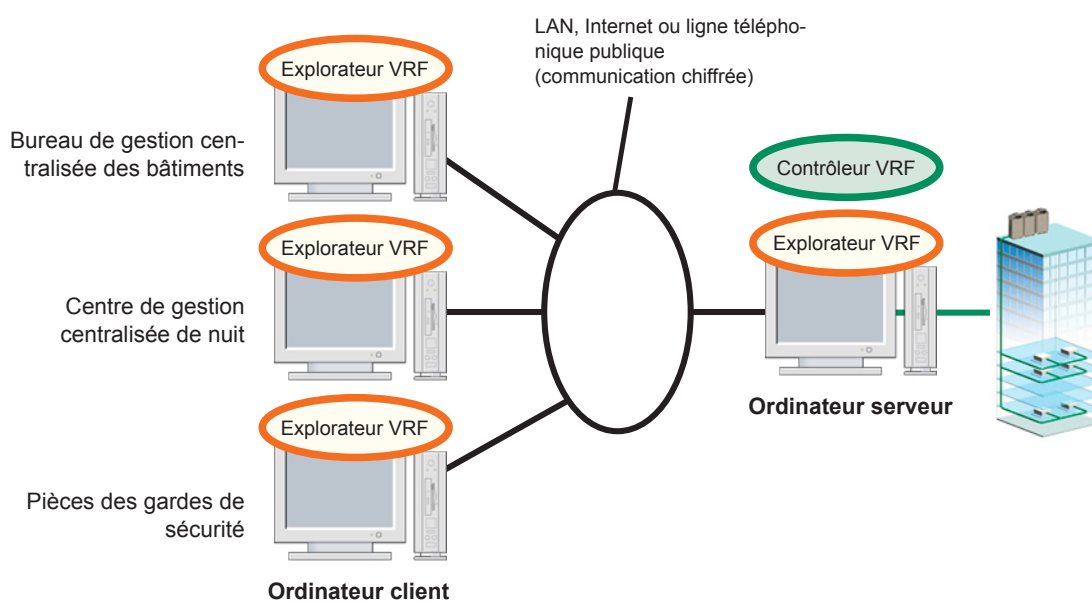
LAN, Internet ou ligne téléphonique publique (communication chiffrée)

Explorateur VRF

Bureau de gestion centralisée des bâtiments

Explorateur VRF

Centre de gestion centralisée de nuit

Explorateur VRF

Pièces des gardes de sécurité

Ordinateur client

Contrôleur VRF

Explorateur VRF

Ordinateur serveur